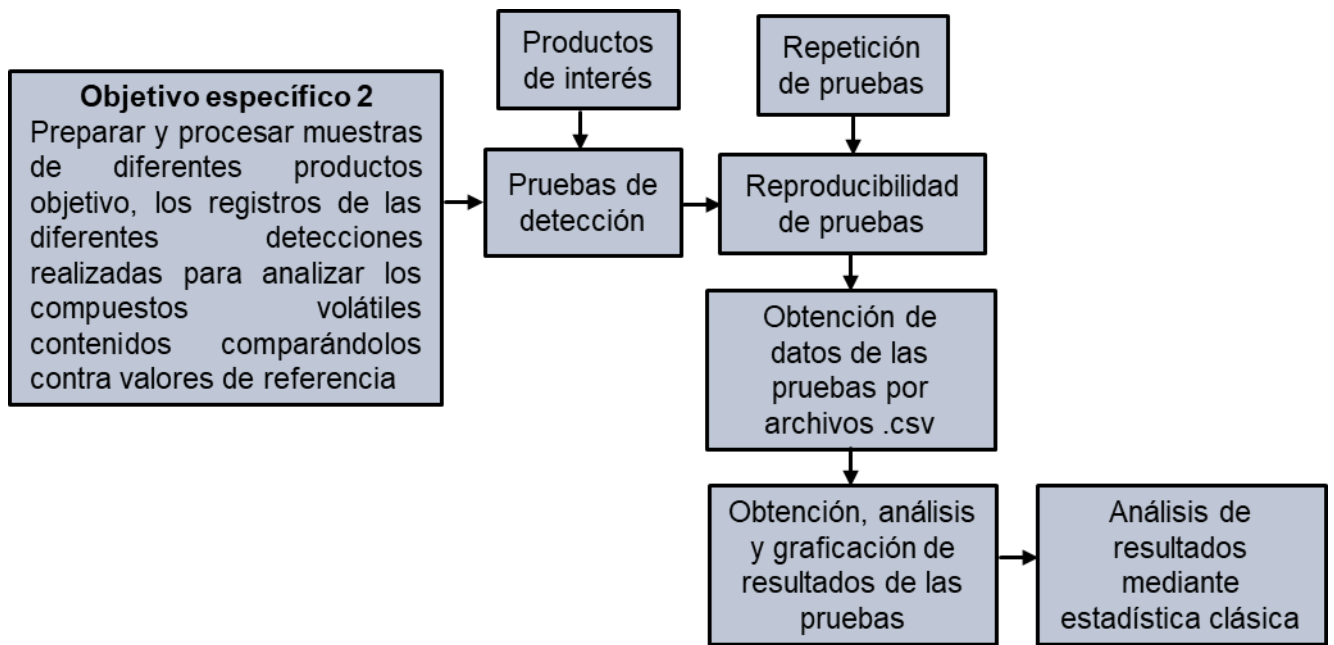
Objetivo específico 2
Preparar y procesar muestras de diferentes productos objetivo, los registros de las diferentes detecciones realizadas para analizar los compuestos volátiles contenidos comparándolos contra valores de referencia

Productos de interés

Pruebas de detección

Repetición de pruebas

Reproducibilidad de pruebas

Obtención de datos de las pruebas por archivos .csv

Obtención, análisis y graficación de resultados de las pruebas

Análisis de resultados mediante estadística clásica